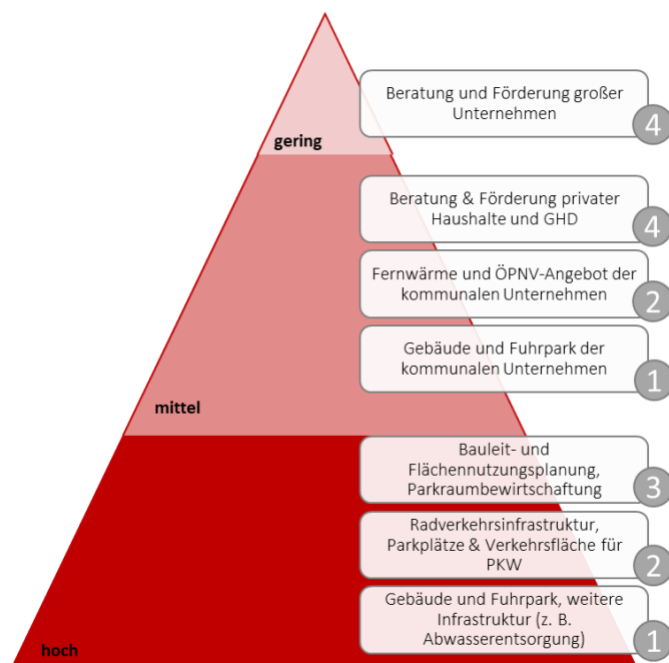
gering

Beratung und Förderung großer Unternehmen 4

Beratung & Förderung privater Haushalte und GHD 4

Fernwärme und ÖPNV-Angebot der kommunalen Unternehmen 2

Gebäude und Fuhrpark der kommunalen Unternehmen 1

mittel

Bauleit- und Flächennutzungsplanung, Parkraumbewirtschaftung 3

Radverkehrsinfrastruktur, Parkplätze & Verkehrsfläche für PKW 2

Gebäude und Fuhrpark, weitere Infrastruktur (z. B. Abwasserentsorgung) 1

hoch